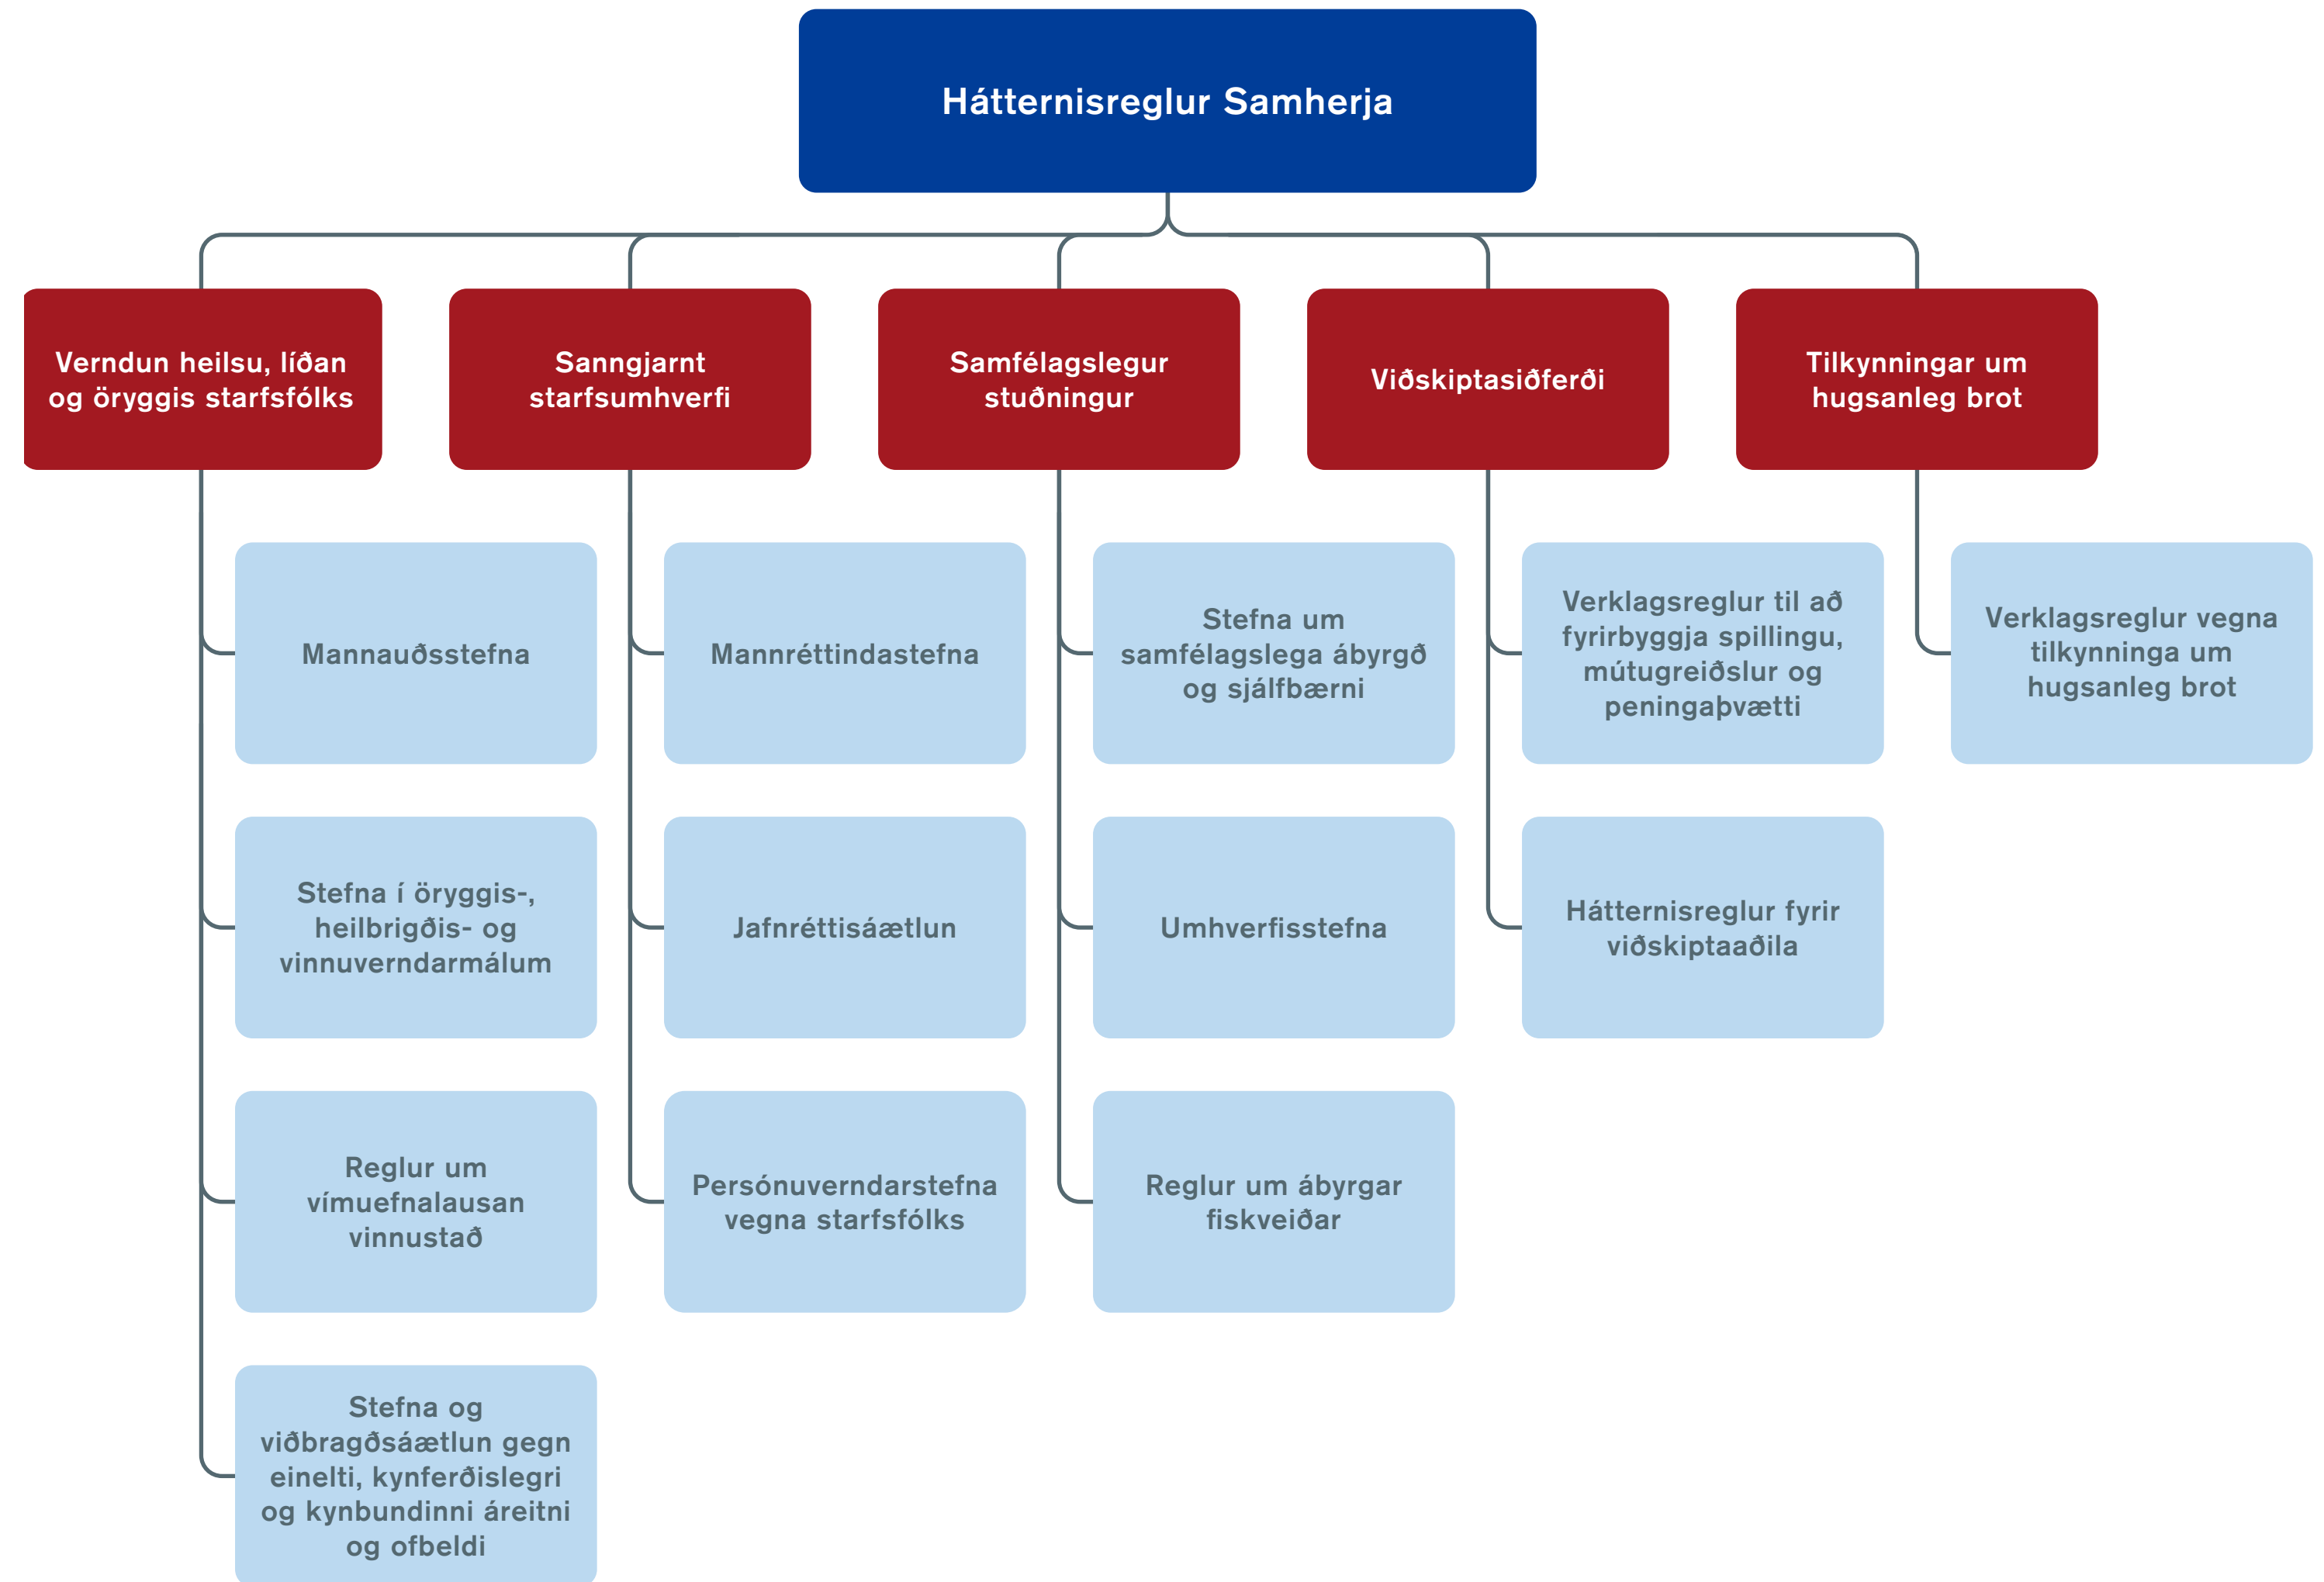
Hátternisreglur Samherja

Verndun heilsu, líðan og öryggis starfsfólks

Mannauðsstefna

Stefna í öryggis-, heilbrigðis- og vinnuverndarmálum

Reglur um vímuefnalausan vinnustað

Stefna og viðbragðsáætlun gegn einelti, kynferðislegri og kynbundinni áreitni og ofbeldi

Sanngjarnt starfsumhverfi

Mannréttindastefna

Jafnréttisáætlun

Persónuverndarstefna vegna starfsfólks

Samfélagslegur stuðningur

Stefna um samfélagslega ábyrgð og sjálfbærni

Umhverfisstefna

Reglur um ábyrgar fiskveiðar

Viðskiptasiðferði

Verklagsreglur til að fyrirbyggja spillingu, mútugreiðslur og peningaþvætti

Hátternisreglur fyrir viðskiptaaðila

Tilkynningar um hugsanleg brot

Verklagsreglur vegna tilkynninga um hugsanleg brot